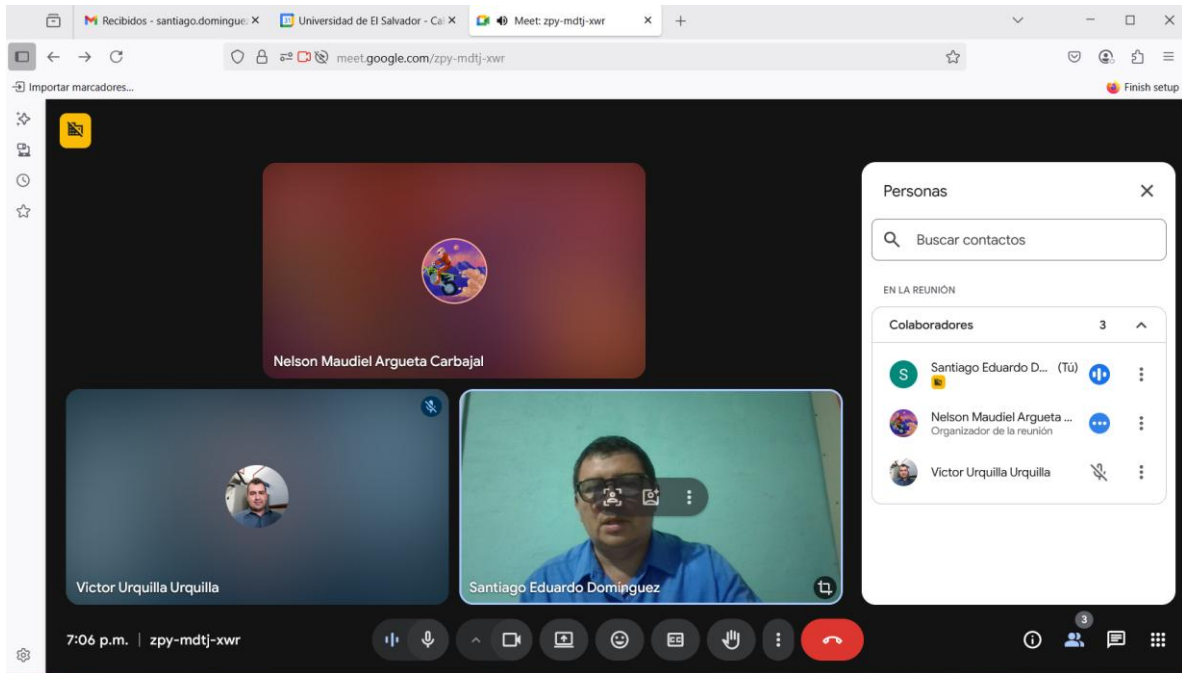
Recibidos - santiago.dominguez ×
Universidad de El Salvador - Ca ×
Meet: zpy-mdtj-xwr ×
+

meet.google.com/zpy-mdtj-xwr

Importar marcadores...
Finish setup

Nelson Maudiel Argueta Carbajal

Victor Urquilla Urquilla

Santiago Eduardo Domínguez

Personas

Buscar contactos

EN LA REUNIÓN

Colaboradores 3

Santiago Eduardo D... (Tú)

Nelson Maudiel Argueta ...
Organizador de la reunión

Victor Urquilla Urquilla

7:06 p.m. | zpy-mdtj-xwr

3